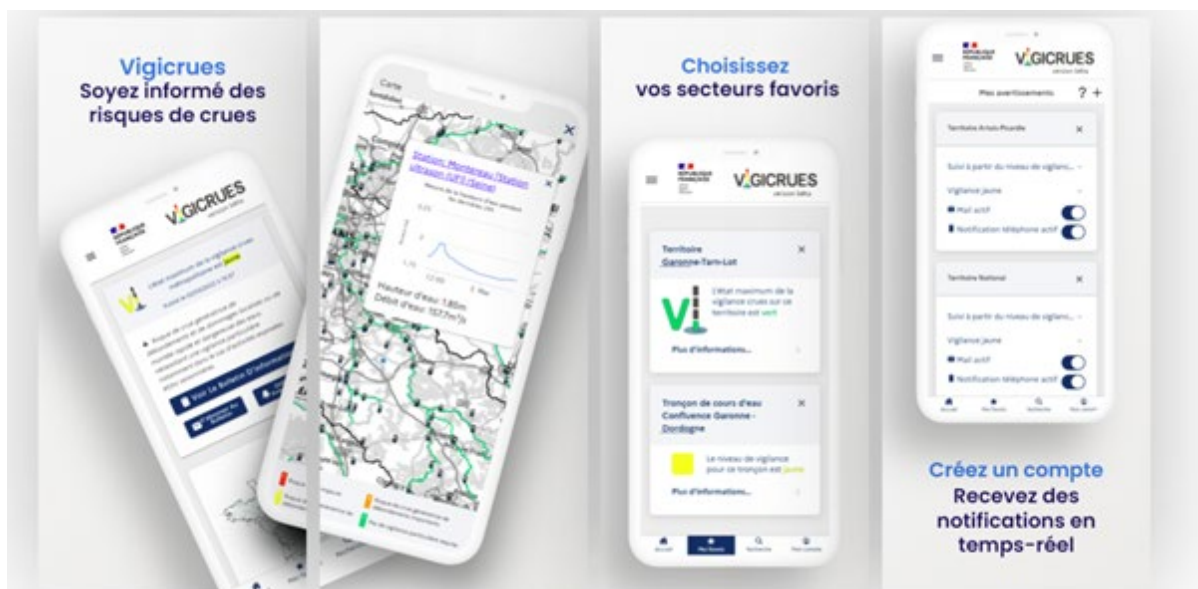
Vigicrues
Soyez informé des risques de crues

VIGICRUES
version bêta

Voir Le Bulletin D'information

Carte

Station Montereau [Station Ultrason (LP3-Yonne)]

Hauteur d'eau: 1.85m
Débit d'eau: 107.7m³/s

Choisissez vos secteurs favoris

RÉPUBLIQUE FRANÇAISE

VIGICRUES
version bêta

Territoire Garonne-Tarn-Lot

L'état maximum de la vigilance crues sur ce territoire est vert

Plus d'informations...

Tronçon de cours d'eau Confluence Garonne - Dordogne

Le niveau de vigilance pour ce tronçon est jaune

Plus d'informations...

Accueil
Mes favoris
Recherche
Mon compte

RÉPUBLIQUE FRANÇAISE

VIGICRUES
version bêta

Mes avertissements ? +

Territoire Artois-Picardie

Suivi à partir du niveau de vigilanc...

Vigilance jaune

Mail actif

Notification téléphone actif

Territoire National

Suivi à partir du niveau de vigilanc...

Vigilance jaune

Mail actif

Notification téléphone actif

Accueil
Mes favoris
Recherche
Mon compte

Créez un compte
Recevez des notifications en temps-réel